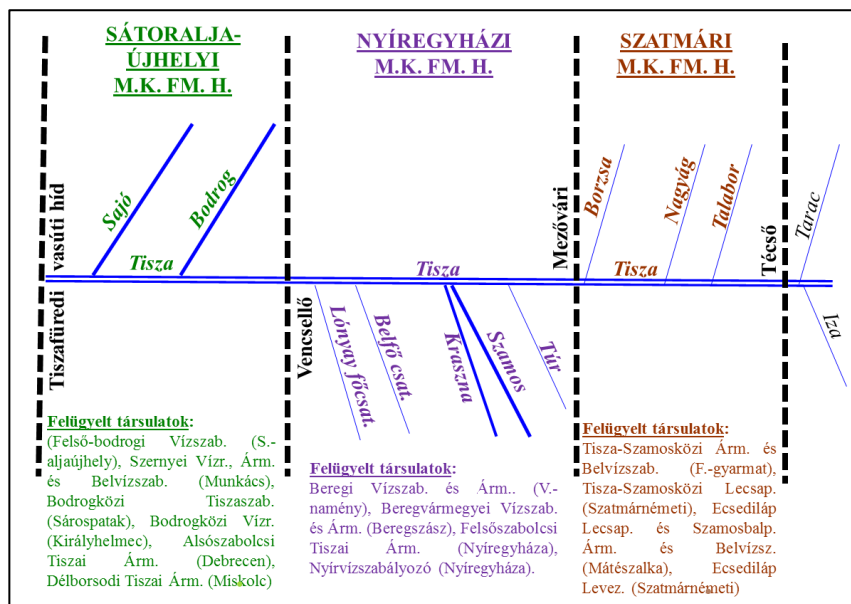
SÁTORALJA-ÚJHELYI M.K. FM. H.

NYÍREGYHÁZI M.K. FM. H.

SZATMÁRI M.K. FM. H.

Tiszafüredi vasúti híd

Sajó

Bodrog

Tisza

Vencsellő

Lónyay főcsat.

Belfő csat.

Tisza

Kraszna

Szamos

Túr

Mezővári

Borzsa

Nagyág

Talabor

Tisza

Técső

Tarac

Iza

Felügyelt társulatok:
(Felső-bodrogi Vízszab. (S.-aljaújhely), Szernyei Vízr., Árm. és Belvízszab. (Munkács), Bodrogközi Tiszaszab. (Sárospatak), Bodrogközi Vízr. (Királyhelmec), Alsószabolcsi Tiszai Árm. (Debrecen), Délborsodi Tiszai Árm. (Miskolc)

Felügyelt társulatok:
Beregi Vízszab. és Árm.. (V.-namény), Beregvármegyei Vízszab. és Árm. (Beregszász), Felsőszabolcsi Tiszai Árm. (Nyíregyháza), Nyírvízszabályozó (Nyíregyháza).

Felügyelt társulatok:
Tisza-Szamosközi Árm. és Belvízszab. (F.-gyarmat), Tisza-Szamosközi Lecsap. (Szatmárnémeti), Ecsediláp Lecsap. és Szamosbalp. Árm. és Belvízsz. (Mátészalka), Ecsediláp Levez. (Szatmárnémeti)